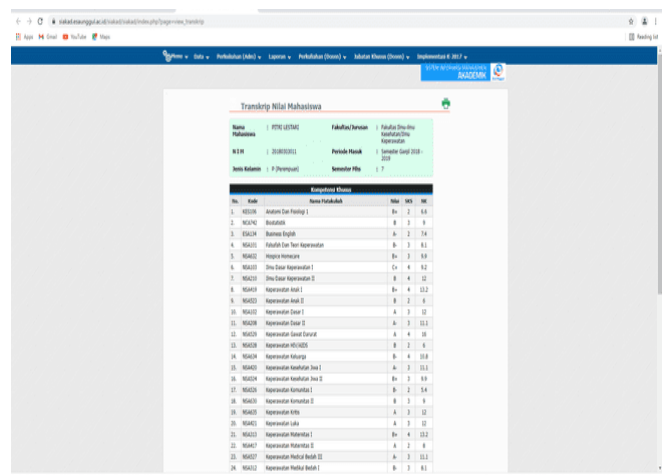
siakad.esaunggul.ac.id/siakad/siakad/index.php?page=view_transkrip

Apps Gmail YouTube Maps

Reading list

Menu Data Perkuliahan (Adm) Laporan Perkuliahan (Dosen) Jabatan Khusus (Dosen) Implementasi K 2017

SISTEM INFORMASI MANAJEMEN AKADEMIK

Transkrip Nilai Mahasiswa

| | | | |
|---|---|---|---|
| Nama Mahasiswa | : FITRI LESTARI | Fakultas/Jurusan | : Fakultas Ilmu-ilmu Kesehatan/Ilmu Keperawatan |
| N I M | : 2018031011 | Periode Masuk | : Semester Ganjil 2018 - 2019 |
| Jenis Kelamin | : P (Perempuan) | Semester Mhs | : 7 |

Kompetensi Khusus

| No. | Kode | Nama Matakuliah | Nilai | SKS | NK |
|---|---|---|---|---|---|
| 1. | KES106 | Anatomi Dan Fisiologi 1 | B+ | 2 | 6.6 |
| 2. | NC6742 | Biostatistik | B | 3 | 9 |
| 3. | ESA134 | Business English | A- | 2 | 7.4 |
| 4. | NSA101 | Falsafah Dan Teori Keperawatan | B- | 3 | 8.1 |
| 5. | NSA632 | Hospice Homecare | B+ | 3 | 9.9 |
| 6. | NSA103 | Ilmu Dasar Keperawatan I | C+ | 4 | 9.2 |
| 7. | NSA210 | Ilmu Dasar Keperawatan II | B | 4 | 12 |
| 8. | NSA419 | Keperawatan Anak I | B+ | 4 | 13.2 |
| 9. | NSA503 | Keperawatan Anak II | B | 2 | 6 |
| 10. | NSA102 | Keperawatan Dasar I | A | 3 | 12 |
| 11. | NSA208 | Keperawatan Dasar II | A- | 3 | 11.1 |
| 12. | NSA529 | Keperawatan Gawat Darurat | A | 4 | 16 |
| 13. | NSA528 | Keperawatan HIV/AIDS | B | 2 | 6 |
| 14. | NSA634 | Keperawatan Keluarga | B- | 4 | 10.8 |
| 15. | NSA420 | Keperawatan Kesehatan Jiwa I | A- | 3 | 11.1 |
| 16. | NSA524 | Keperawatan Kesehatan Jiwa II | B+ | 3 | 9.9 |
| 17. | NSA526 | Keperawatan Komunitas I | B- | 2 | 5.4 |
| 18. | NSA630 | Keperawatan Komunitas II | B | 3 | 9 |
| 19. | NSA635 | Keperawatan Kritis | A | 3 | 12 |
| 20. | NSA631 | Keperawatan Luka | A | 3 | 12 |
| 21. | NSA313 | Keperawatan Maternitas I | B+ | 4 | 13.2 |
| 22. | NSA417 | Keperawatan Maternitas II | B | 2 | 6 |
| 23. | NSA527 | Keperawatan Medikal Bedah III | A- | 3 | 11.1 |
| 24. | NSA312 | Keperawatan Medikal Bedah I | B- | 3 | 8.1 |